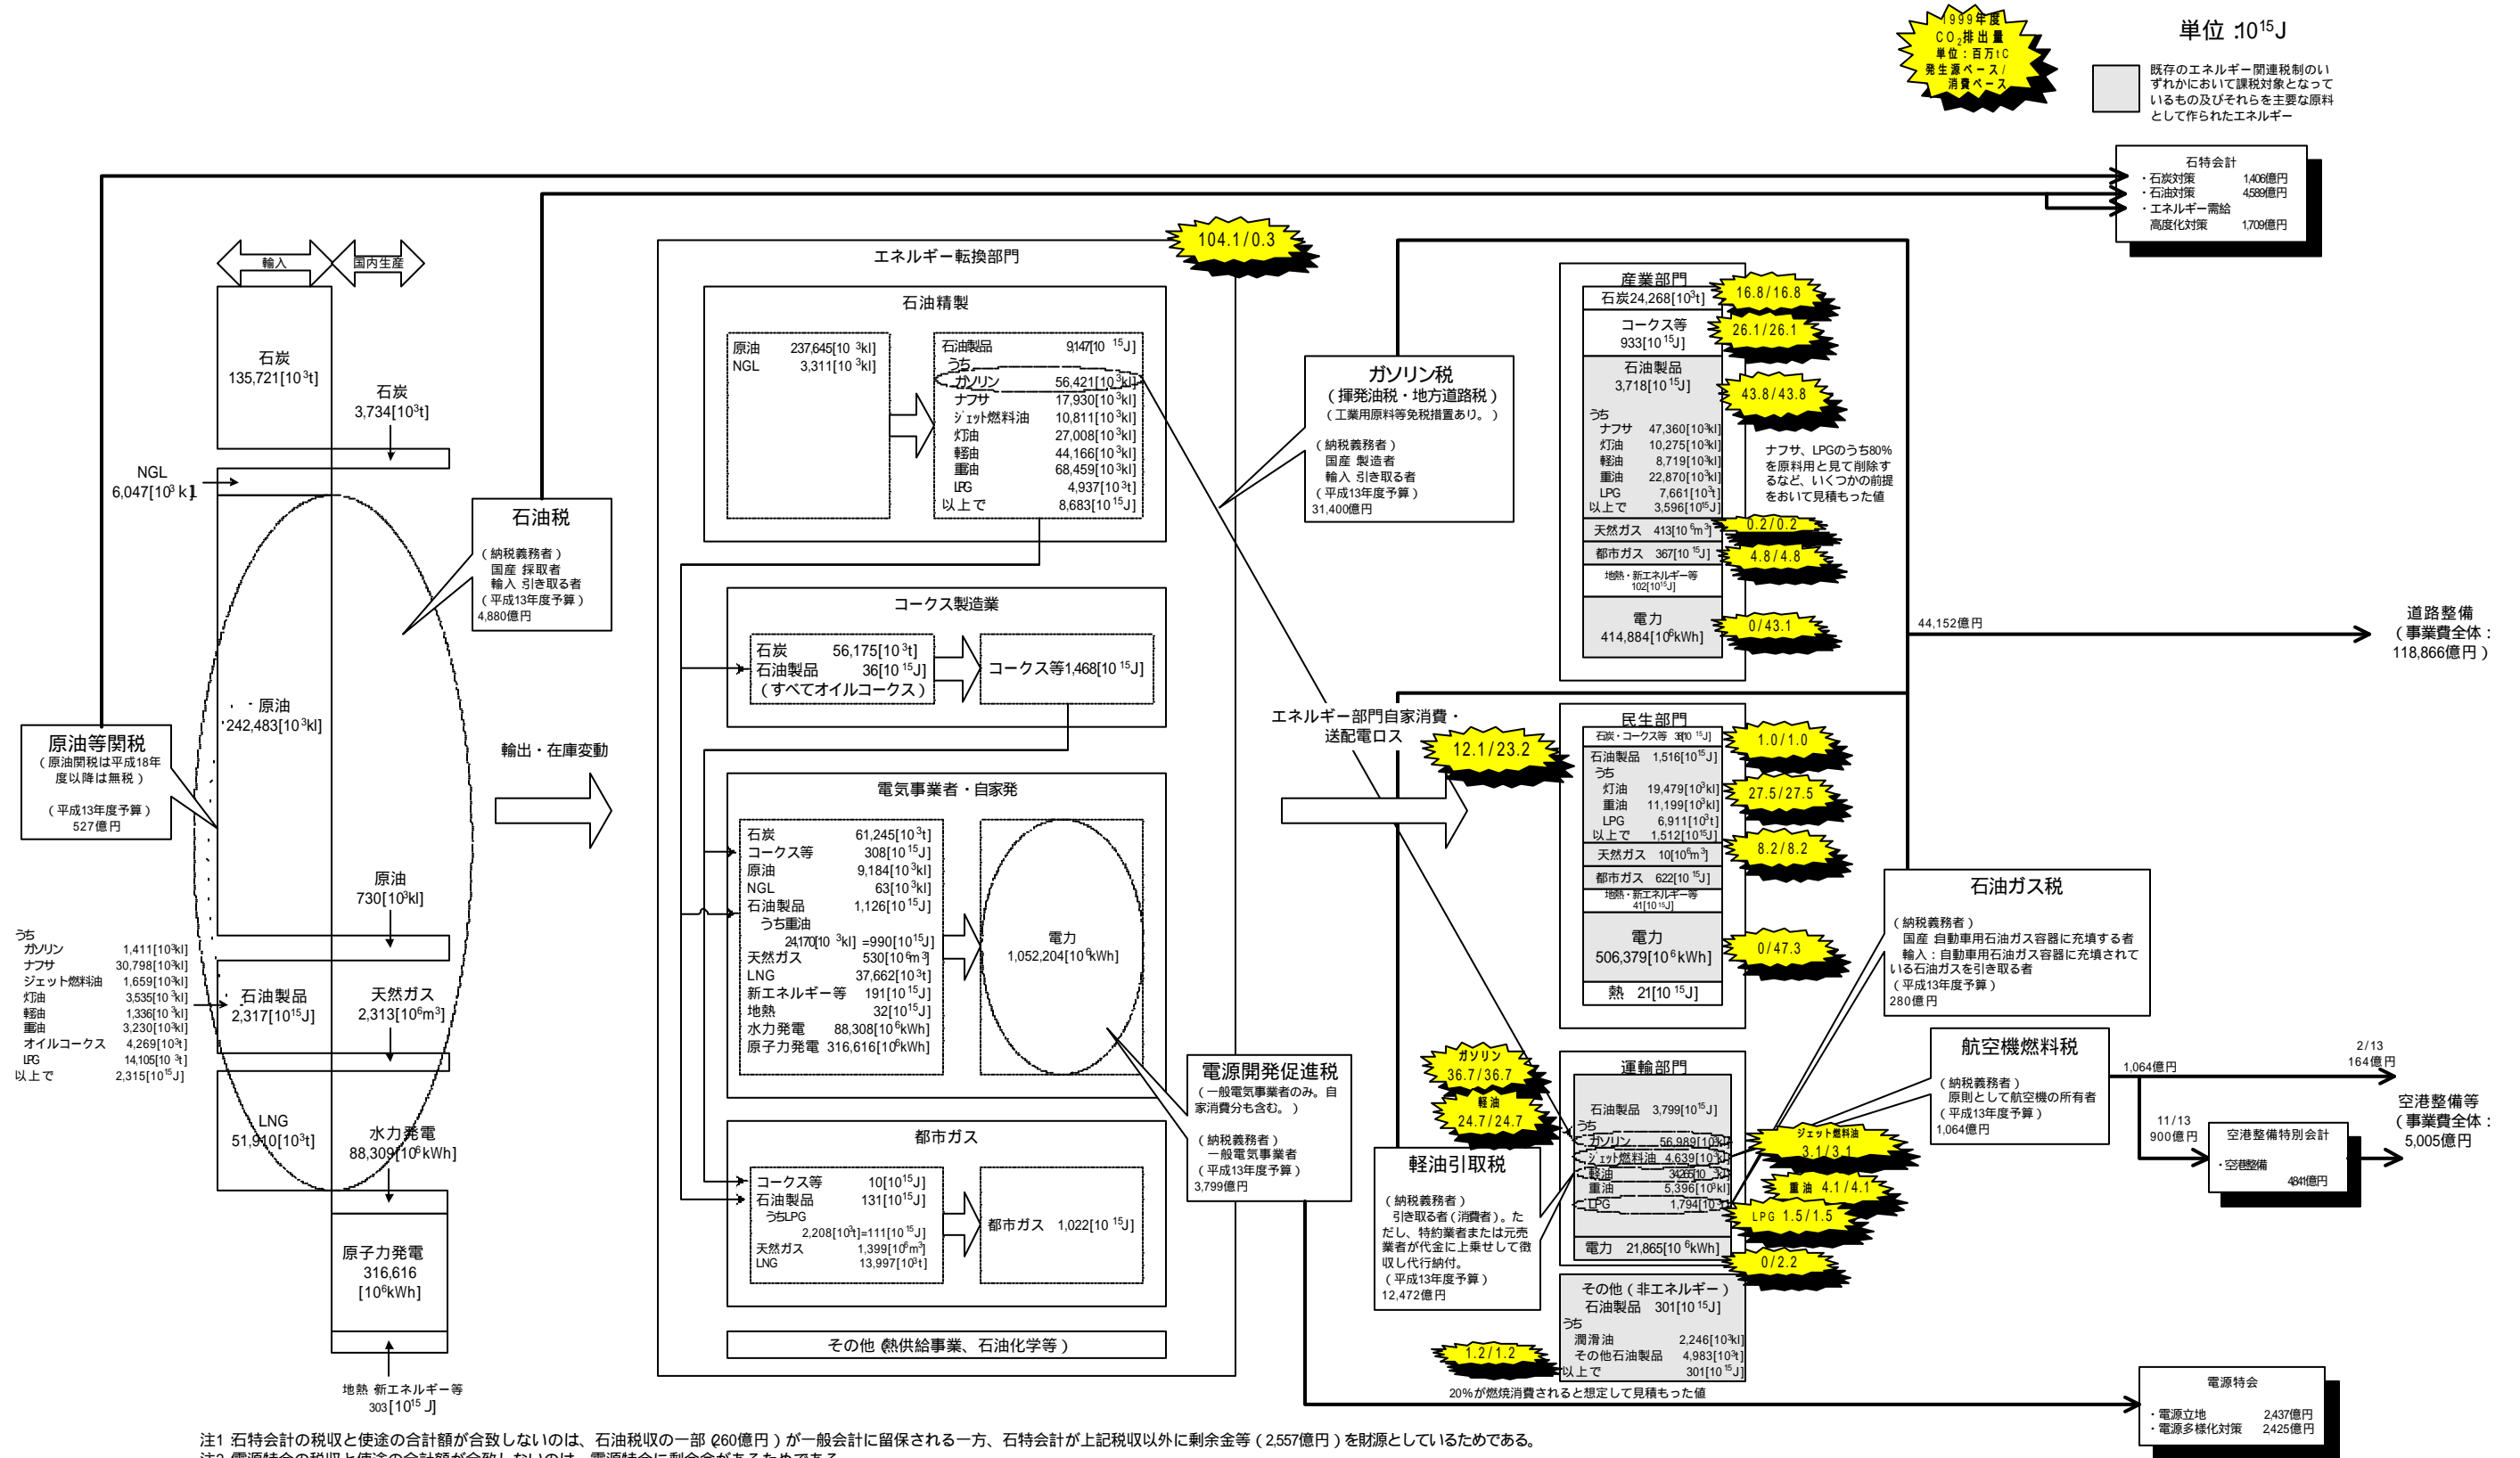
1999年度
$CO_2$排出量
単位：百万tC
発生源ベース/
消費ベース

単位 :$10^{15}$J

既存のエネルギー関連税制のいずれかにおいて課税対象となっているもの及びそれらを主要な原料として作られたエネルギー

石特会計
・石炭対策 1,406億円
・石油対策 4,589億円
・エネルギー需給高度化対策 1,709億円

輸入
国内生産

石炭
135,721[$10^3$t]

石炭
3,734[$10^3$t]

NGL
6,047[$10^3$kl]

・原油
242,483[$10^3$kl]

原油
730[$10^3$kl]

うち
ガソリン 1,411[$10^3$kl]
ナフサ 30,798[$10^3$kl]
ジェット燃料油 1,659[$10^3$kl]
灯油 3,535[$10^3$kl]
軽油 1,336[$10^3$kl]
重油 3,230[$10^3$kl]
オイルコークス 4,269[$10^3$t]
LPG 14,105[$10^3$t]
以上で 2,315[$10^{15}$J]

石油製品
2,317[$10^{15}$J]

天然ガス
2,313[$10^6m^3$]

LNG
51,910[$10^3$t]

水力発電
88,309[$10^6$kWh]

原子力発電
316,616
[$10^6$kWh]

地熱 新エネルギー等
303[$10^{15}$J]

原油等関税
（原油関税は平成18年度以降は無税）
（平成13年度予算）
527億円

石油税
（納税義務者）
国産 採取者
輸入 引き取る者
（平成13年度予算）
4,880億円

輸出・在庫変動

エネルギー転換部門

104.1/0.3

石油精製
原油 237,645[$10^3$kl]
NGL 3,311[$10^3$kl]

石油製品 9,147[$10^{15}$J]
うち
ガソリン 56,421[$10^3$kl]
ナフサ 17,930[$10^3$kl]
ジェット燃料油 10,811[$10^3$kl]
灯油 27,008[$10^3$kl]
軽油 44,166[$10^3$kl]
重油 68,459[$10^3$kl]
LPG 4,937[$10^3$t]
以上で 8,683[$10^{15}$J]

コークス製造業
石炭 56,175[$10^3$t]
石油製品 36[$10^{15}$J]
（すべてオイルコークス）
コークス等1,468[$10^{15}$J]

電気事業者・自家発
石炭 61,245[$10^3$t]
コークス等 308[$10^{15}$J]
原油 9,184[$10^3$kl]
NGL 63[$10^3$kl]
石油製品 1,126[$10^{15}$J]
うち重油
24,170[$10^3$kl] =990[$10^{15}$J]
天然ガス 530[$10^6m^3$]
LNG 37,662[$10^3$t]
新エネルギー等 191[$10^{15}$J]
地熱 32[$10^{15}$J]
水力発電 88,308[$10^6$kWh]
原子力発電 316,616[$10^6$kWh]

電力
1,052,204[$10^6$kWh]

都市ガス
コークス等 10[$10^{15}$J]
石油製品 131[$10^{15}$J]
うちLPG
2,208[$10^3$t]=111[$10^{15}$J]
天然ガス 1,399[$10^6m^3$]
LNG 13,997[$10^3$t]
都市ガス 1,022[$10^{15}$J]

その他（熱供給事業、石油化学等）

ガソリン税
（揮発油税・地方道路税）
（工業用原料等免税措置あり。）
（納税義務者）
国産 製造者
輸入 引き取る者
（平成13年度予算）
31,400億円

エネルギー部門自家消費・送配電ロス

12.1/23.2

電源開発促進税
（一般電気事業者のみ。自家消費分も含む。）
（納税義務者）
一般電気事業者
（平成13年度予算）
3,799億円

軽油引取税
（納税義務者）
引き取る者（消費者）。ただし、特約業者または元売業者が代金に上乗せして徴収し代行納付。
（平成13年度予算）
12,472億円

産業部門
石炭24,268[$10^3$t]
コークス等
933[$10^{15}$J]
石油製品
3,718[$10^{15}$J]
うち
ナフサ 47,360[$10^3$kl]
灯油 10,275[$10^3$kl]
軽油 8,719[$10^3$kl]
重油 22,870[$10^3$kl]
LPG 7,661[$10^3$t]
以上で 3,596[$10^{15}$J]
天然ガス 413[$10^6m^3$]
都市ガス 367[$10^{15}$J]
地熱・新エネルギー等
102[$10^{15}$J]
電力
414,884[$10^6$kWh]

16.8/16.8
26.1/26.1
43.8/43.8
0.2/0.2
4.8/4.8
0/43.1

ナフサ、LPGのうち80%を原料用と見て削除するなど、いくつかの前提をおいて見積もった値

44,152億円

道路整備
（事業費全体：
118,866億円）

民生部門
石炭・コークス等 3[$10^{15}$J]
石油製品 1,516[$10^{15}$J]
うち
灯油 19,479[$10^3$kl]
重油 11,199[$10^3$kl]
LPG 6,911[$10^3$t]
以上で 1,512[$10^{15}$J]
天然ガス 10[$10^6m^3$]
都市ガス 622[$10^{15}$J]
地熱・新エネルギー等
41[$10^{15}$J]
電力
506,379[$10^6$kWh]
熱 21[$10^{15}$J]

1.0/1.0
27.5/27.5
8.2/8.2
0/47.3

石油ガス税
（納税義務者）
国産 自動車用石油ガス容器に充填する者
輸入：自動車用石油ガス容器に充填されている石油ガスを引き取る者
（平成13年度予算）
280億円

航空機燃料税
（納税義務者）
原則として航空機の所有者
（平成13年度予算）
1,064億円

1,064億円
2/13
164億円
11/13
900億円

空港整備特別会計
・空港整備
4,841億円

空港整備等
（事業費全体：
5,005億円）

運輸部門
石油製品 3,799[$10^{15}$J]
うち
ガソリン 56,989[$10^3$kl]
ジェット燃料油 4,639[$10^3$kl]
軽油 34,265[$10^3$kl]
重油 5,396[$10^3$kl]
LPG 1,794[$10^3$t]
電力 21,865[$10^6$kWh]

ガソリン
36.7/36.7
軽油
24.7/24.7
ジェット燃料油
3.1/3.1
重油 4.1/4.1
LPG 1.5/1.5
0/2.2

その他（非エネルギー）
石油製品 301[$10^{15}$J]
うち
潤滑油 2,246[$10^3$kl]
その他石油製品 4,983[$10^3$t]
以上で 301[$10^{15}$J]

1.2/1.2

20%が燃焼消費されると想定して見積もった値

電源特会
・電源立地 2,437億円
・電源多様化対策 2,425億円

注1 石特会計の税収と使途の合計額が合致しないのは、石油税収の一部（260億円）が一般会計に留保される一方、石特会計が上記税収以外に剰余金等（2,557億円）を財源としているためである。
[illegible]